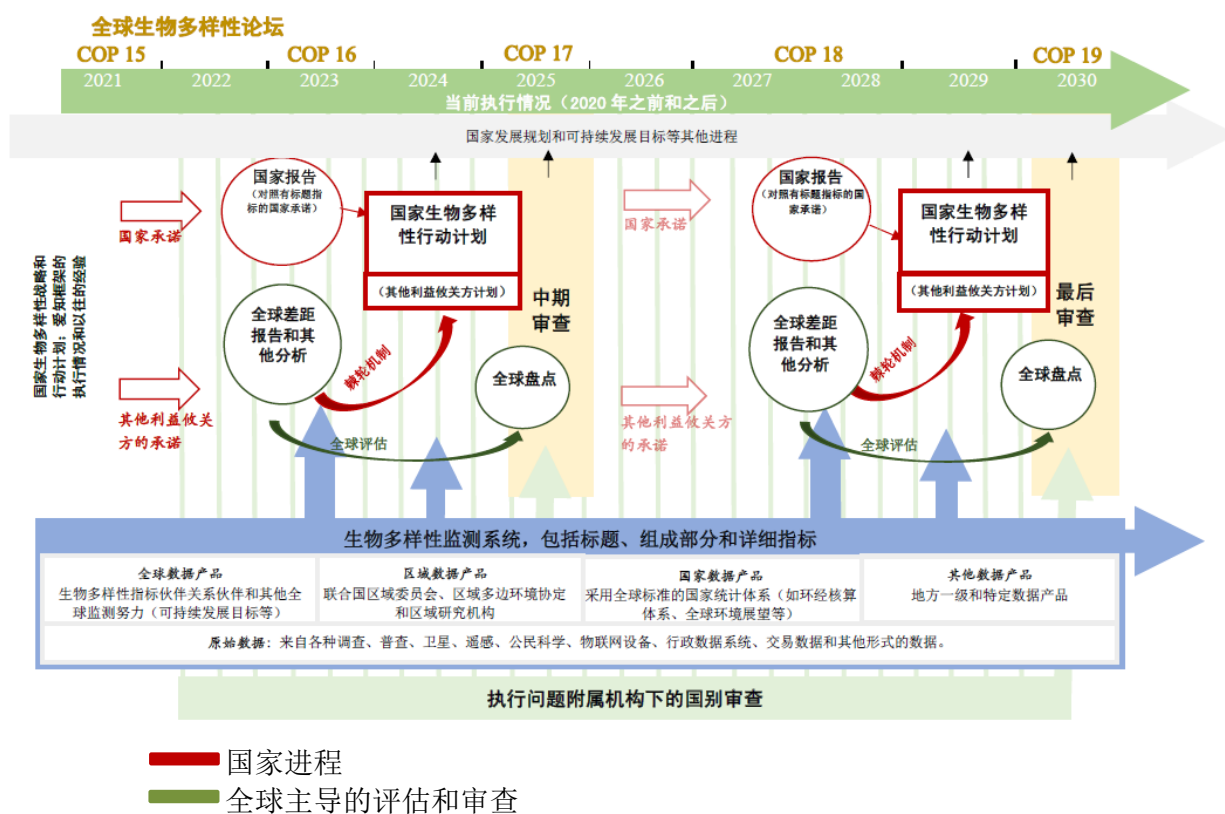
全球生物多样性论坛

COP 15 COP 16 COP 17 COP 18 COP 19

2021 2022 2023 2024 2025 2026 2027 2028 2029 2030

当前执行情况（2020 年之前和之后）

国家发展规划和可持续发展目标等其他进程

国家生物多样性战略和行动计划：变革框架的执行情况和以往的经验

国家承诺

国家报告（对照有标题指标的国家承诺）

国家生物多样性行动计划

（其他利益攸关方计划）

中期审查

全球差距报告和其他分析

棘轮机制

全球盘点

其他利益攸关方的承诺

全球评估

国家承诺

国家报告（对照有标题指标的国家承诺）

国家生物多样性行动计划

（其他利益攸关方计划）

最后审查

全球差距报告和其他分析

棘轮机制

全球盘点

其他利益攸关方的承诺

全球评估

生物多样性监测系统，包括标题、组成部分和详细指标

| 全球数据产品<br>生物多样性指标伙伴关系伙伴和其他全球监测努力（可持续发展目标等） | 区域数据产品<br>联合国区域委员会、区域多边环境协定和区域研究机构 | 国家数据产品<br>采用全球标准的国家统计体系（如环经核算体系、全球环境展望等） | 其他数据产品<br>地方一级和特定数据产品 |
|---|---|---|---|

原始数据：来自各种调查、普查、卫星、遥感、公民科学、物联网设备、行政数据系统、交易数据和其他形式的数据。

执行问题附属机构下的国别审查

国家进程

全球主导的评估和审查